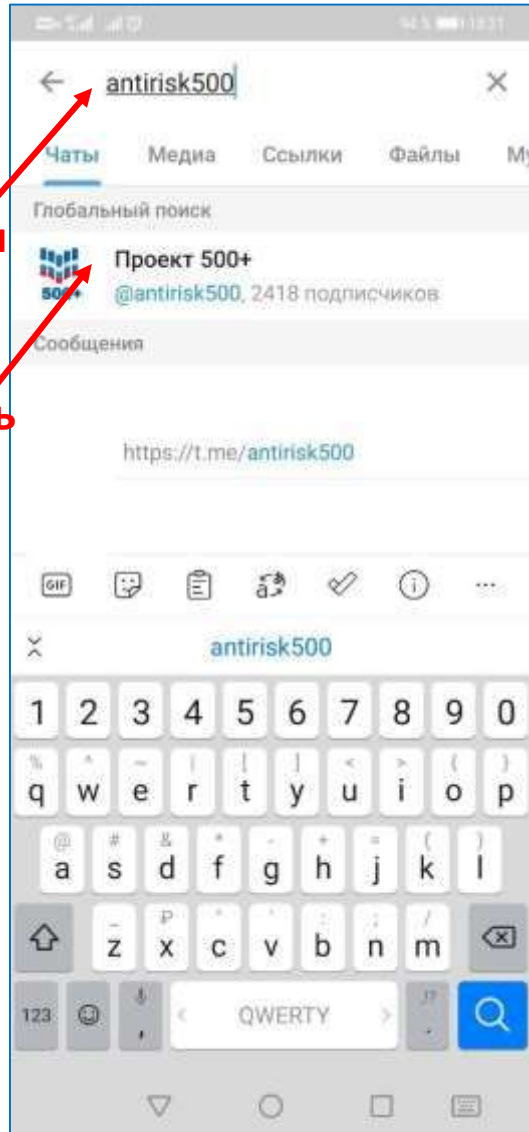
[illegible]

antirisk500

Чаты Медиа Ссылки Файлы М

Глобальный поиск

500+

Проект 500+

@antirisk500, 2418 подписчиков

Сообщения

https://t.me/antirisk500

GIF

antirisk500

1 2 3 4 5 6 7 8 9 0

% ^ ~ | [ ] < > { }

q w e r t y u i o p

@ # & * - + = ( )

a s d f g h j k l

_ P " ' : ; / 

z x c v b n m

123 , QWERTY .